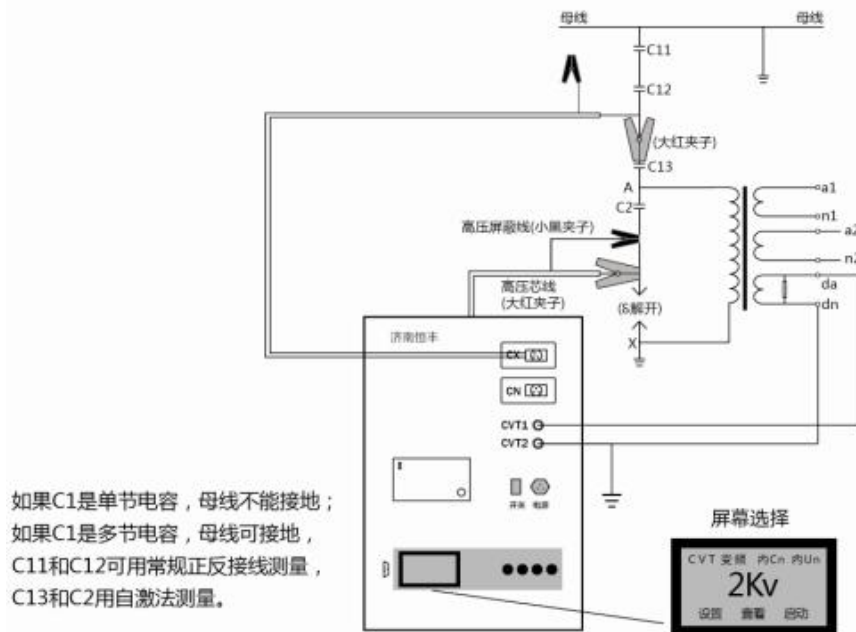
母线

母线

C11

C12

(大红夹子)

C13

A

C2

a1

n1

a2

n2

da

dn

高压屏蔽线(小黑夹子)

高压芯线
(大红夹子)

(δ解开)

X

济南恒丰

CX

CN

CVT1

CVT2

开关 电源

如果C1是单节电容，母线不能接地；
如果C1是多节电容，母线可接地，
C11和C12可用常规正反接线测量，
C13和C2用自激法测量。

屏幕选择

CVT 变频 内Cn 内Un

2Kv

设置 查看 启动